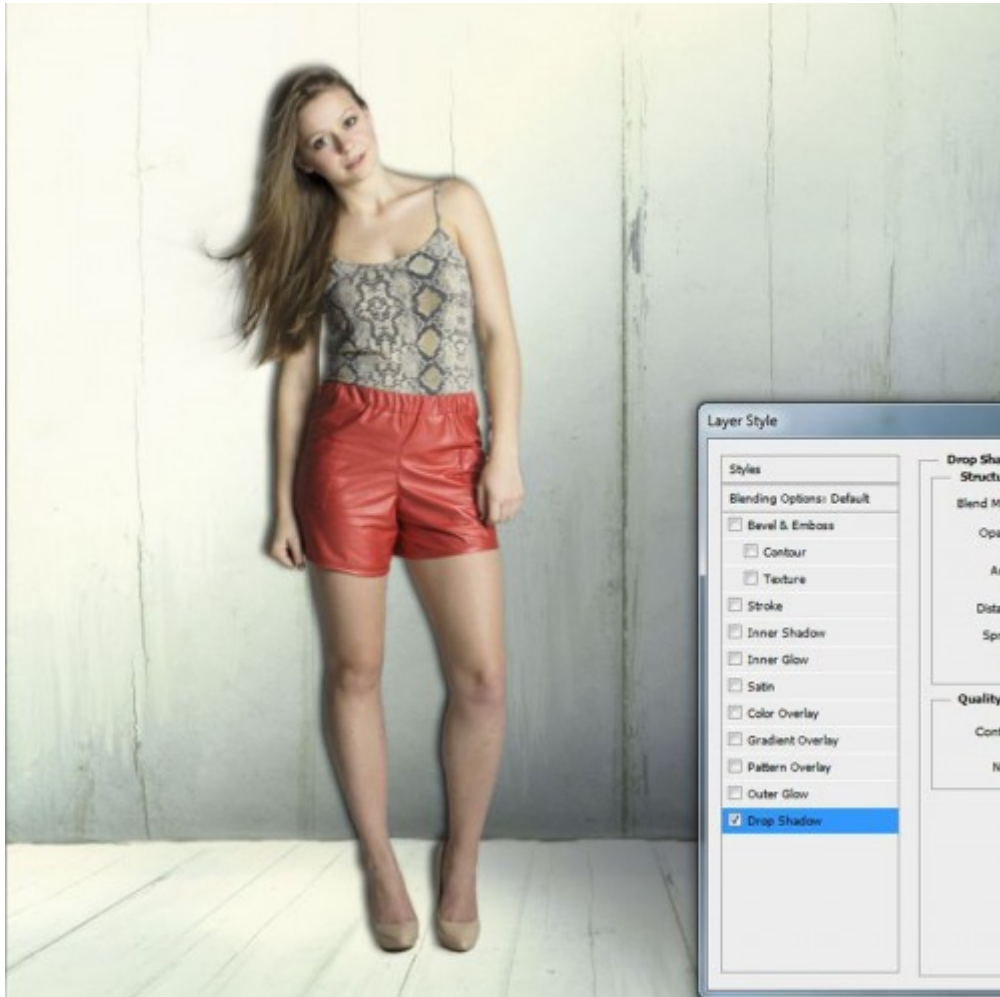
Layer Style

Styles
Blending Options: Default
Bevel & Emboss
Contour
Texture
Stroke
Inner Shadow
Inner Glow
Satin
Color Overlay
Gradient Overlay
Pattern Overlay
Outer Glow
Drop Shadow

Drop Sha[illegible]
Structu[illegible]
Blend M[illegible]
Opa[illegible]
A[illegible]
Dista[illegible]
Spr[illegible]
Quality
Cont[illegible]
N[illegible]